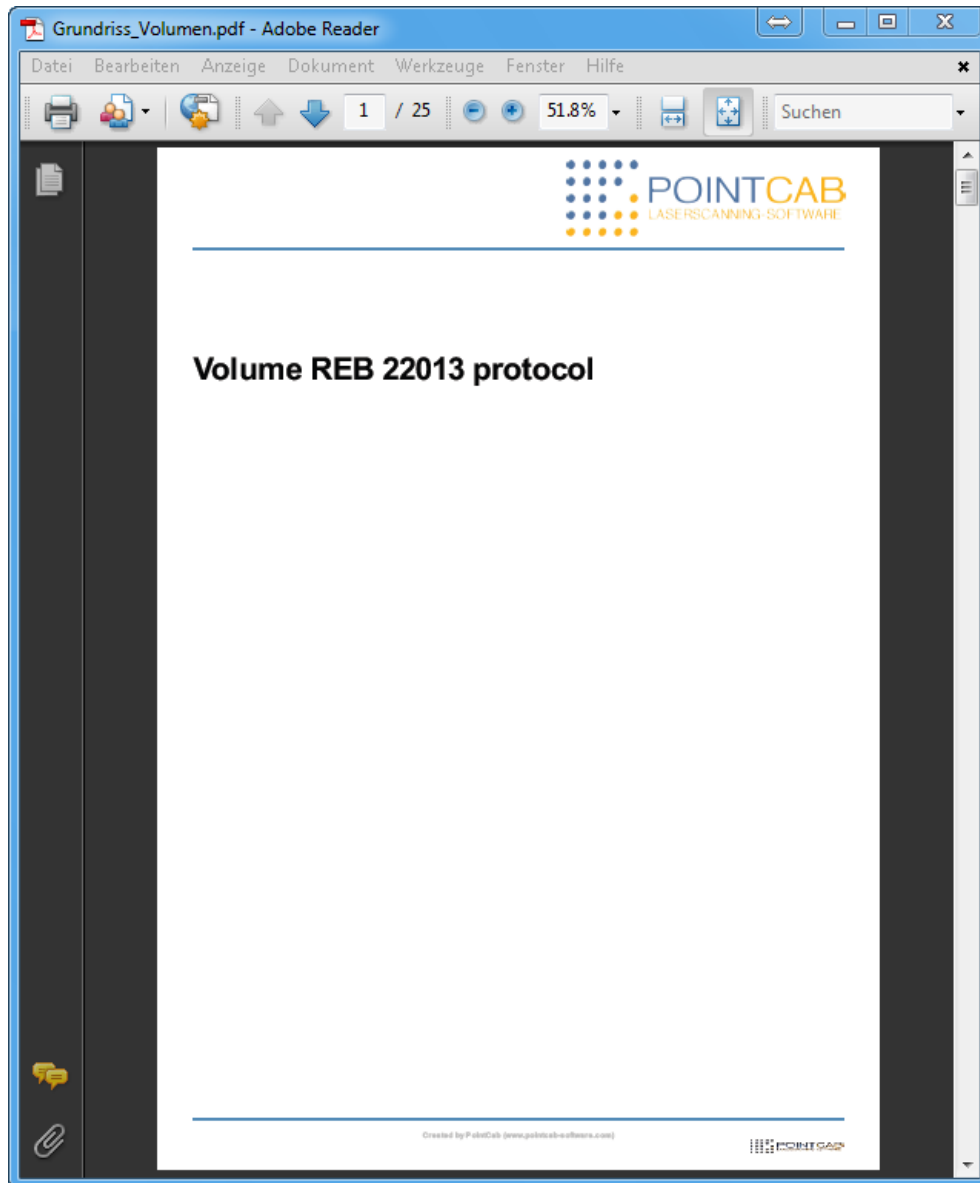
Grundriss_Volumen.pdf - Adobe Reader

Datei Bearbeiten Anzeige Dokument Werkzeuge Fenster Hilfe

1 / 25 51.8% Suchen

POINTCAB
LASERSCANNING-SOFTWARE

Volume REB 22013 protocol

Created by PointCab (www.pointcab-software.com)

POINTCAB